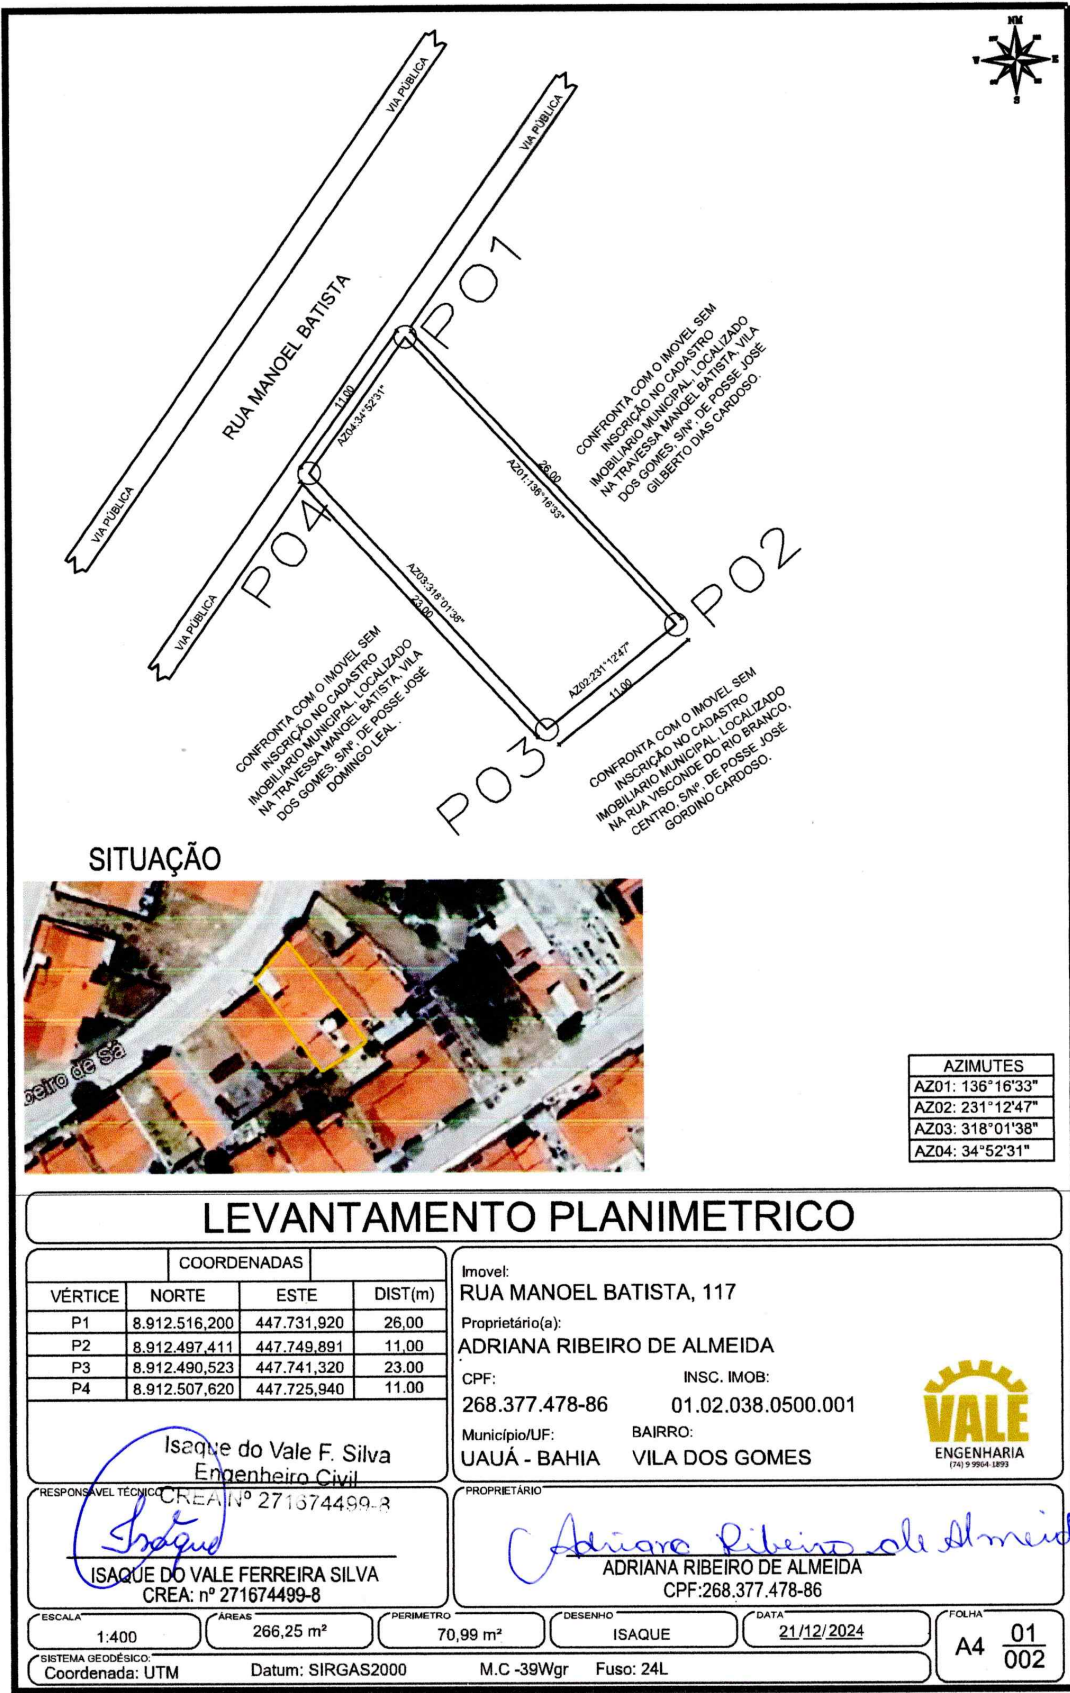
NM
VIA PÚBLICA
VIA PÚBLICA
RUA MANOEL BATISTA
VIA PÚBLICA
VIA PÚBLICA
P01
P02
P03
P04
11,00
AZ04:34°52'31"
26,00
AZ01:136°16'33"
AZ03:318°01'38"
23,00
AZ02:231°12'47"
11,00
CONFRONTA COM O IMOVEL SEM INSCRIÇÃO NO CADASTRO IMOBILIARIO MUNICIPAL, LOCALIZADO NA TRAVESSA MANOEL BATISTA, VILA DOS GOMES, S/Nº, DE POSSE JOSÉ GILBERTO DIAS CARDOSO.
CONFRONTA COM O IMOVEL SEM INSCRIÇÃO NO CADASTRO IMOBILIARIO MUNICIPAL, LOCALIZADO NA TRAVESSA MANOEL BATISTA, VILA DOS GOMES, S/Nº, DE POSSE JOSÉ DOMINGO LEAL.
CONFRONTA COM O IMOVEL SEM INSCRIÇÃO NO CADASTRO IMOBILIARIO MUNICIPAL, LOCALIZADO NA RUA VISCONDE DO RIO BRANCO, CENTRO, S/Nº, DE POSSE JOSÉ GORDINO CARDOSO.

SITUAÇÃO
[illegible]eiro de Sá

| AZIMUTES |
|---|
| AZ01: 136°16'33" |
| AZ02: 231°12'47" |
| AZ03: 318°01'38" |
| AZ04: 34°52'31" |

LEVANTAMENTO PLANIMETRICO

| VÉRTICE | NORTE | ESTE | DIST(m) |
|---|---|---|---|
| | COORDENADAS | | |
| P1 | 8.912.516,200 | 447.731,920 | 26,00 |
| P2 | 8.912.497,411 | 447.749,891 | 11,00 |
| P3 | 8.912.490,523 | 447.741,320 | 23.00 |
| P4 | 8.912.507,620 | 447.725,940 | 11.00 |

Imovel:
RUA MANOEL BATISTA, 117
Proprietário(a):
ADRIANA RIBEIRO DE ALMEIDA
CPF:
268.377.478-86
INSC. IMOB:
01.02.038.0500.001
Município/UF:
UAUÁ - BAHIA
BAIRRO:
VILA DOS GOMES
VALE
ENGENHARIA
(74) 9 9964-1893

Isaque do Vale F. Silva
Engenheiro Civil
CREA Nº 271674499-8
RESPONSÁVEL TÉCNICO
Isaque
ISAQUE DO VALE FERREIRA SILVA
CREA: nº 271674499-8
PROPRIETÁRIO
Adriana Ribeiro de Almeid
ADRIANA RIBEIRO DE ALMEIDA
CPF:268.377.478-86
ESCALA
1:400
ÁREAS
266,25 m²
PERIMETRO
70,99 m²
DESENHO
ISAQUE
DATA
21/12/2024
FOLHA
A4 $\frac{01}{002}$
SISTEMA GEODÉSICO:
Coordenada: UTM
Datum: SIRGAS2000
M.C -39Wgr
Fuso: 24L